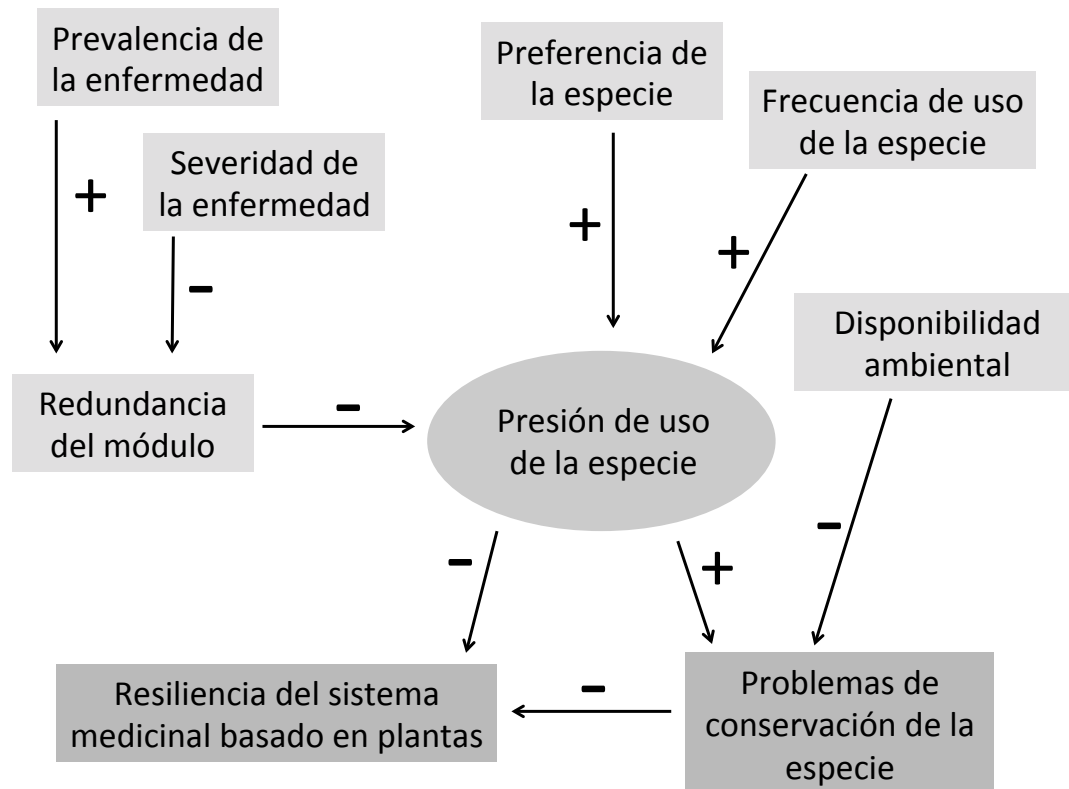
Prevalencia de la enfermedad

+

Severidad de la enfermedad

-

Preferencia de la especie

+

Frecuencia de uso de la especie

+

Disponibilidad ambiental

Redundancia del módulo

-

Presión de uso de la especie

-

-

+

Resiliencia del sistema medicinal basado en plantas

-

Problemas de conservación de la especie